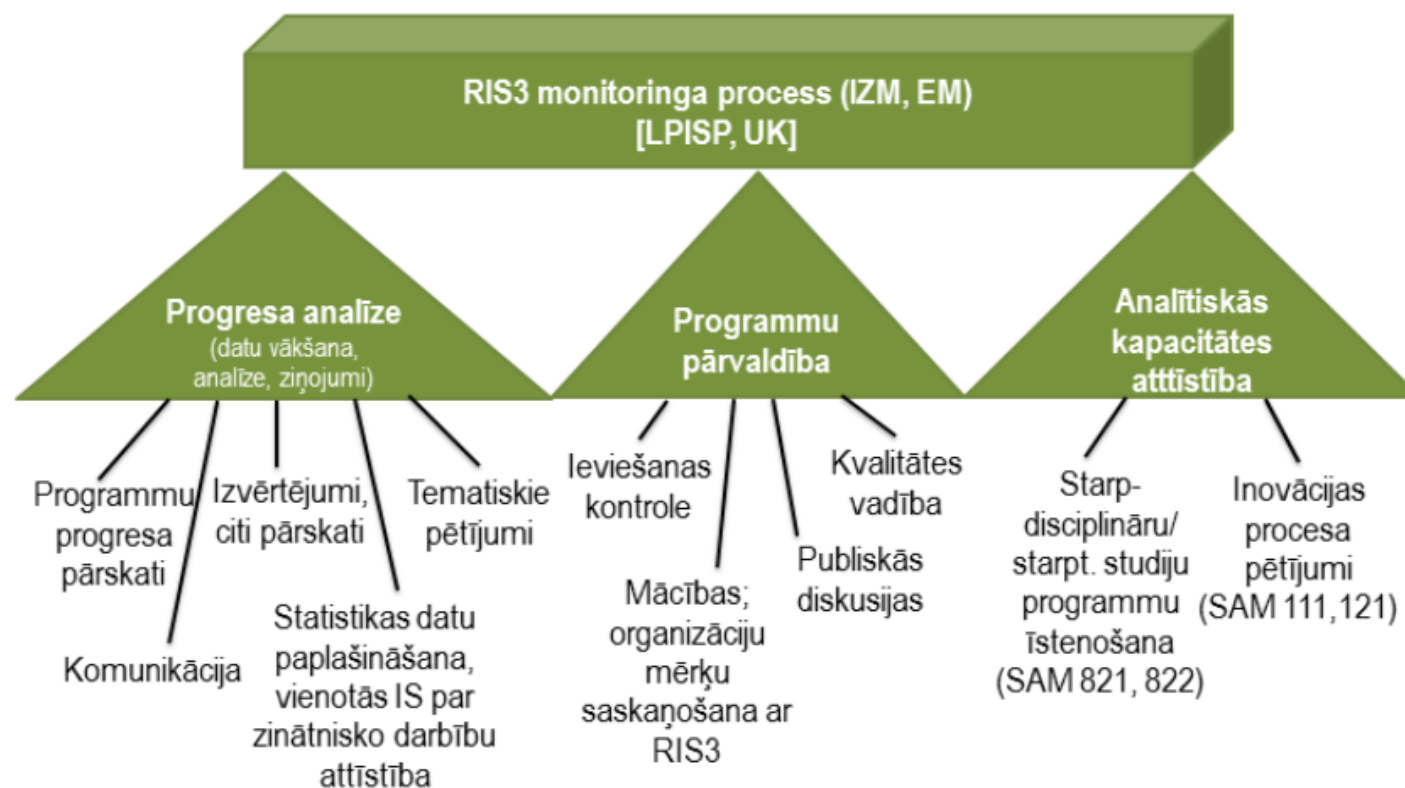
RIS3 monitoringa process (IZM, EM)
[LPISP, UK]

Progresa analīze
(datu vākšana, analīze, ziņojumi)

Programmu progresa pārskati

Izvērtējumi, citi pārskati

Tematiskie pētījumi

Statistikas datu paplašināšana, vienotās IS par zinātnisko darbību attīstība

Komunikācija

Programmu pārvaldība

Ieviešanas kontrole

Kvalitātes vadība

Publiskās diskusijas

Mācības; organizāciju mērķu saskaņošana ar RIS3

Analītiskās kapacitātes attīstība

Starp-disciplināru/ starpt. studiju programmu īstenošana (SAM 821, 822)

Inovācijas procesa pētījumi (SAM 111,121)